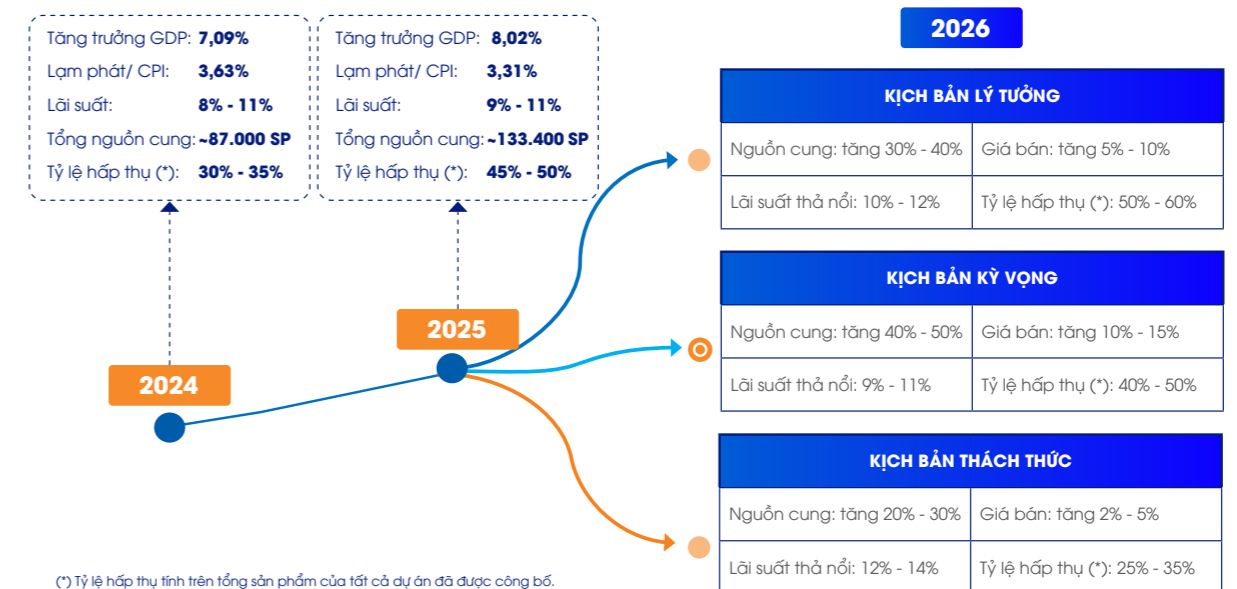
Tăng trưởng GDP: 7,09%
Lạm phát/ CPI: 3,63%
Lãi suất: 8% - 11%
Tổng nguồn cung: ~87.000 SP
Tỷ lệ hấp thụ (*): 30% - 35%

Tăng trưởng GDP: 8,02%
Lạm phát/ CPI: 3,31%
Lãi suất: 9% - 11%
Tổng nguồn cung: ~133.400 SP
Tỷ lệ hấp thụ (*): 45% - 50%

2024

2025

2026

KỊCH BẢN LÝ TƯỞNG

| Nguồn cung: tăng 30% - 40% | Giá bán: tăng 5% - 10% |
|---|---|
| Lãi suất thả nổi: 10% - 12% | Tỷ lệ hấp thụ (*): 50% - 60% |

KỊCH BẢN KỲ VỌNG

| Nguồn cung: tăng 40% - 50% | Giá bán: tăng 10% - 15% |
|---|---|
| Lãi suất thả nổi: 9% - 11% | Tỷ lệ hấp thụ (*): 40% - 50% |

KỊCH BẢN THÁCH THỨC

| Nguồn cung: tăng 20% - 30% | Giá bán: tăng 2% - 5% |
|---|---|
| Lãi suất thả nổi: 12% - 14% | Tỷ lệ hấp thụ (*): 25% - 35% |

(*) Tỷ lệ hấp thụ tính trên tổng sản phẩm của tất cả dự án đã được công bố.